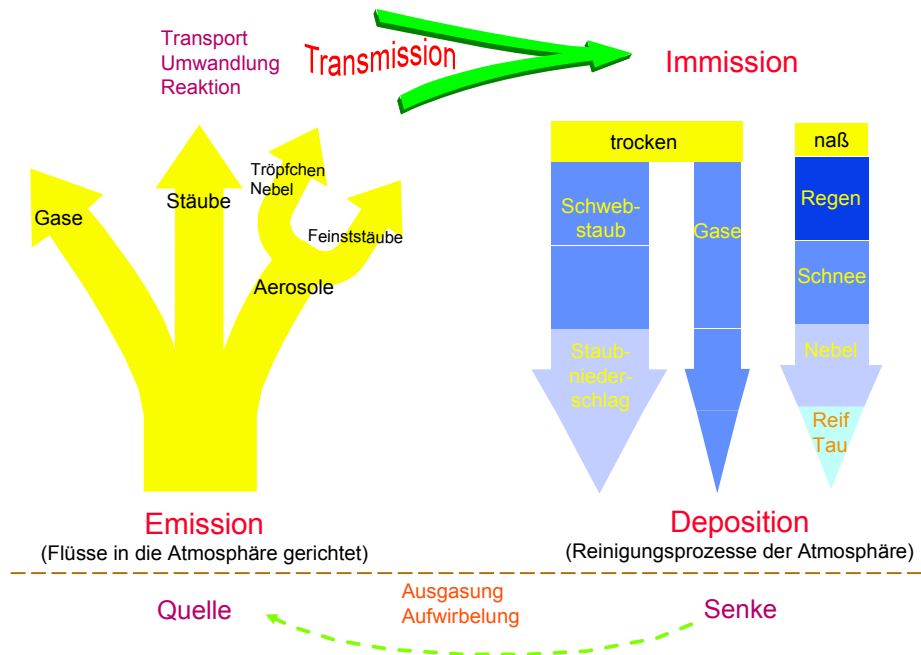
Transport
Umwandlung
Reaktion

Transmission

Immission

Gase

Stäube

Tröpfchen
Nebel

Feinststäube

Aerosole

trocken

Schwebstaub

Staubniederschlag

Gase

naß

Regen

Schnee

Nebel

Reif
Tau

Emission
(Flüsse in die Atmosphäre gerichtet)

Deposition
(Reinigungsprozesse der Atmosphäre)

Quelle

Ausgasung
Aufwirbelung

Senke